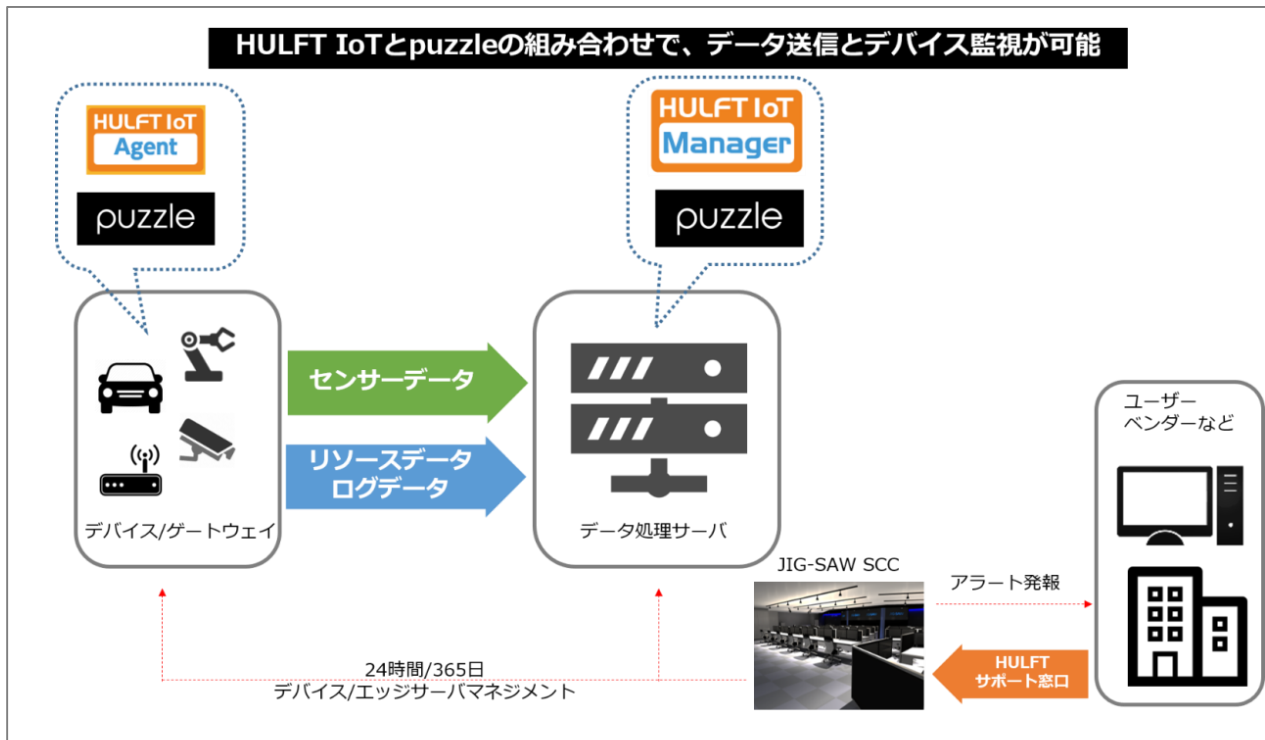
HULFT IoTとpuzzleの組み合わせで、データ送信とデバイス監視が可能

HULFT IoT Agent

puzzle

HULFT IoT Manager

puzzle

センサーデータ

リソースデータ
ログデータ

デバイス/ゲートウェイ

データ処理サーバ

ユーザー
ベンダーなど

JIG-SAW SCC

アラート発報

HULFT
サポート窓口

24時間/365日
デバイス/エッジサーバマネジメント